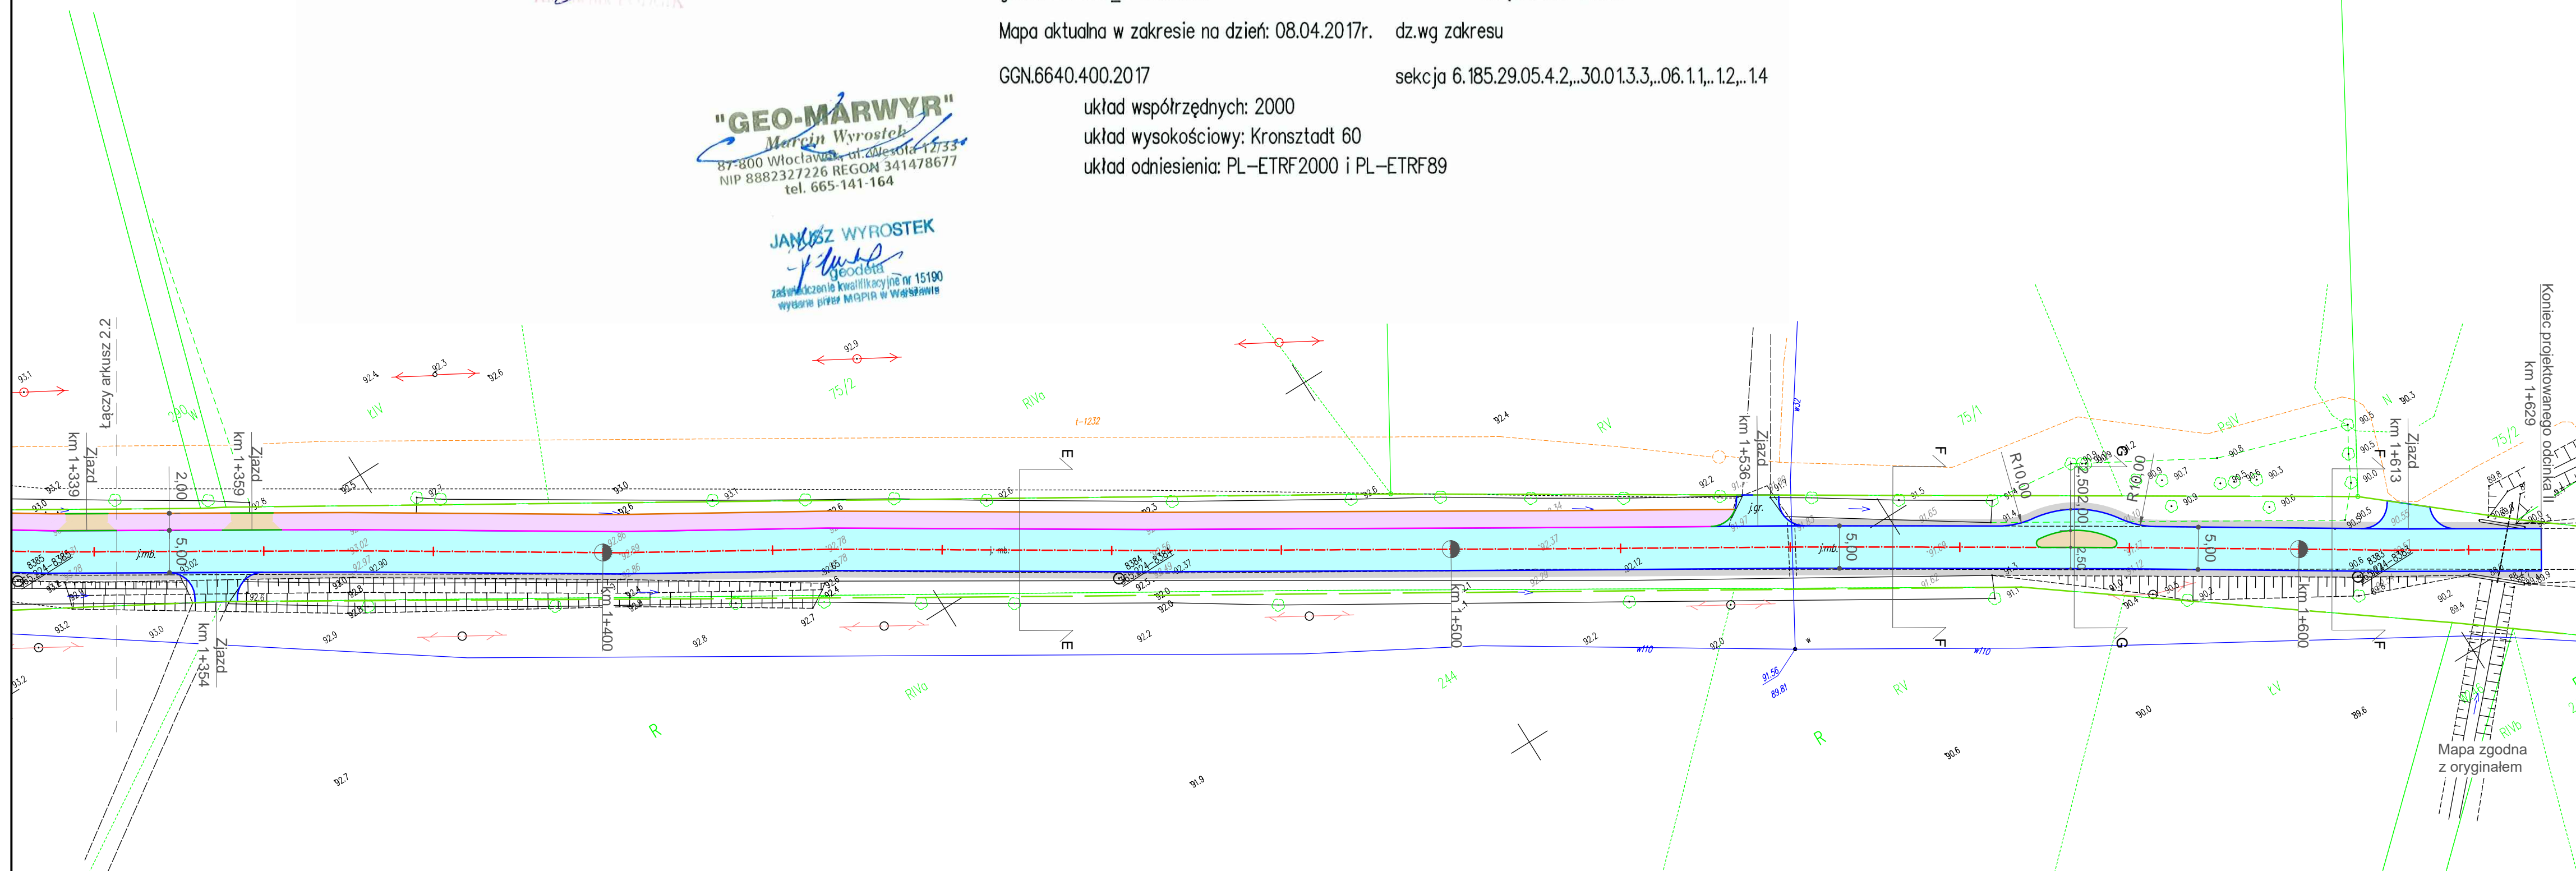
Mapa aktualna w zakresie na dzień: 08.04.2017r. dz.wg zakresu

GGN.6640.400.2017

sekcja 6.185.29.05.4.2,..30.01.3.3,..06.1.1,..1.2,..1.4

układ współrzędnych: 2000
układ wysokościowy: Kronsztadt 60
układ odniesienia: PL-ETRF2000 i PL-ETRF89

"GEO-MARWYR"
Marcin Wyrostek
87-800 Włocławek, ul. Wesoła 12/33
NIP 8882327226 REGON 341478677
tel. 665-141-164

JANUSZ WYROSTEK
geodeta
zaświadczenie kwalifikacyjne nr 15190
wydane przez MGPiB w Warszawie

Łączy arkusz 2.2

km 1+339
Zjazd
km 1+359
Zjazd
km 1+354
Zjazd
km 1+400
km 1+500
km 1+536
Zjazd
km 1+600
km 1+613
Zjazd
km 1+629
Koniec projektowanego odcinka II

2,00
5,00
5,00
5,00
2,50
2,50
R10,00
R10,00

E
E
F
F
G
G
F
F

ŁV
75/2
RIVa
RV
75/1
PsIV
75/2
RIVa
244
R
RV
ŁV
R
RIVb

t-1232
j.gr.
jmb.

Mapa zgodna
z oryginałem